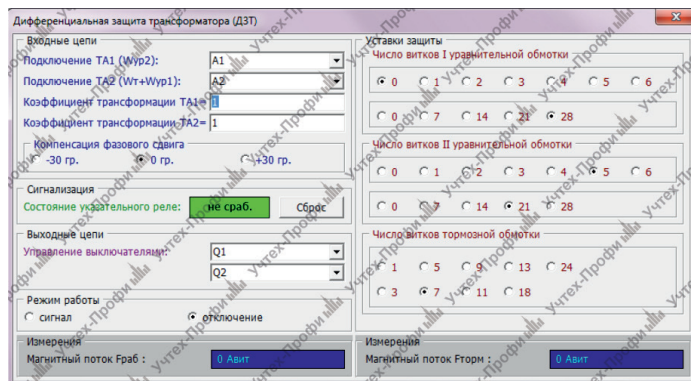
Дифференциальная защита трансформатора (ДЗТ)

Входные цепи

Подключение TA1 (Wyp2): A1

Подключение TA2 (Wт+Wyp1): A2

Коэффициент трансформации TA1= 1

Коэффициент трансформации TA2= 1

Компенсация фазового сдвига

-30 гр. 0 гр. +30 гр.

Сигнализация

Состояние указательного реле: не сраб. Сброс

Выходные цепи

Управление выключателями: Q1 Q2

Режим работы

сигнал отключение

Измерения

Магнитный поток Fраб : 0 Авит

Уставки защиты

Число витков I уравнительной обмотки

0 1 2 3 4 5 6

0 7 14 21 28

Число витков II уравнительной обмотки

0 1 2 3 4 5 6

0 7 14 21 28

Число витков тормозной обмотки

1 5 9 13 24

3 7 11 18

Измерения

Магнитный поток Fторм : 0 Авит

Учтех-Профи Учтех-Профи Учтех-Профи Учтех-Профи Учтех-Профи Учтех-Профи